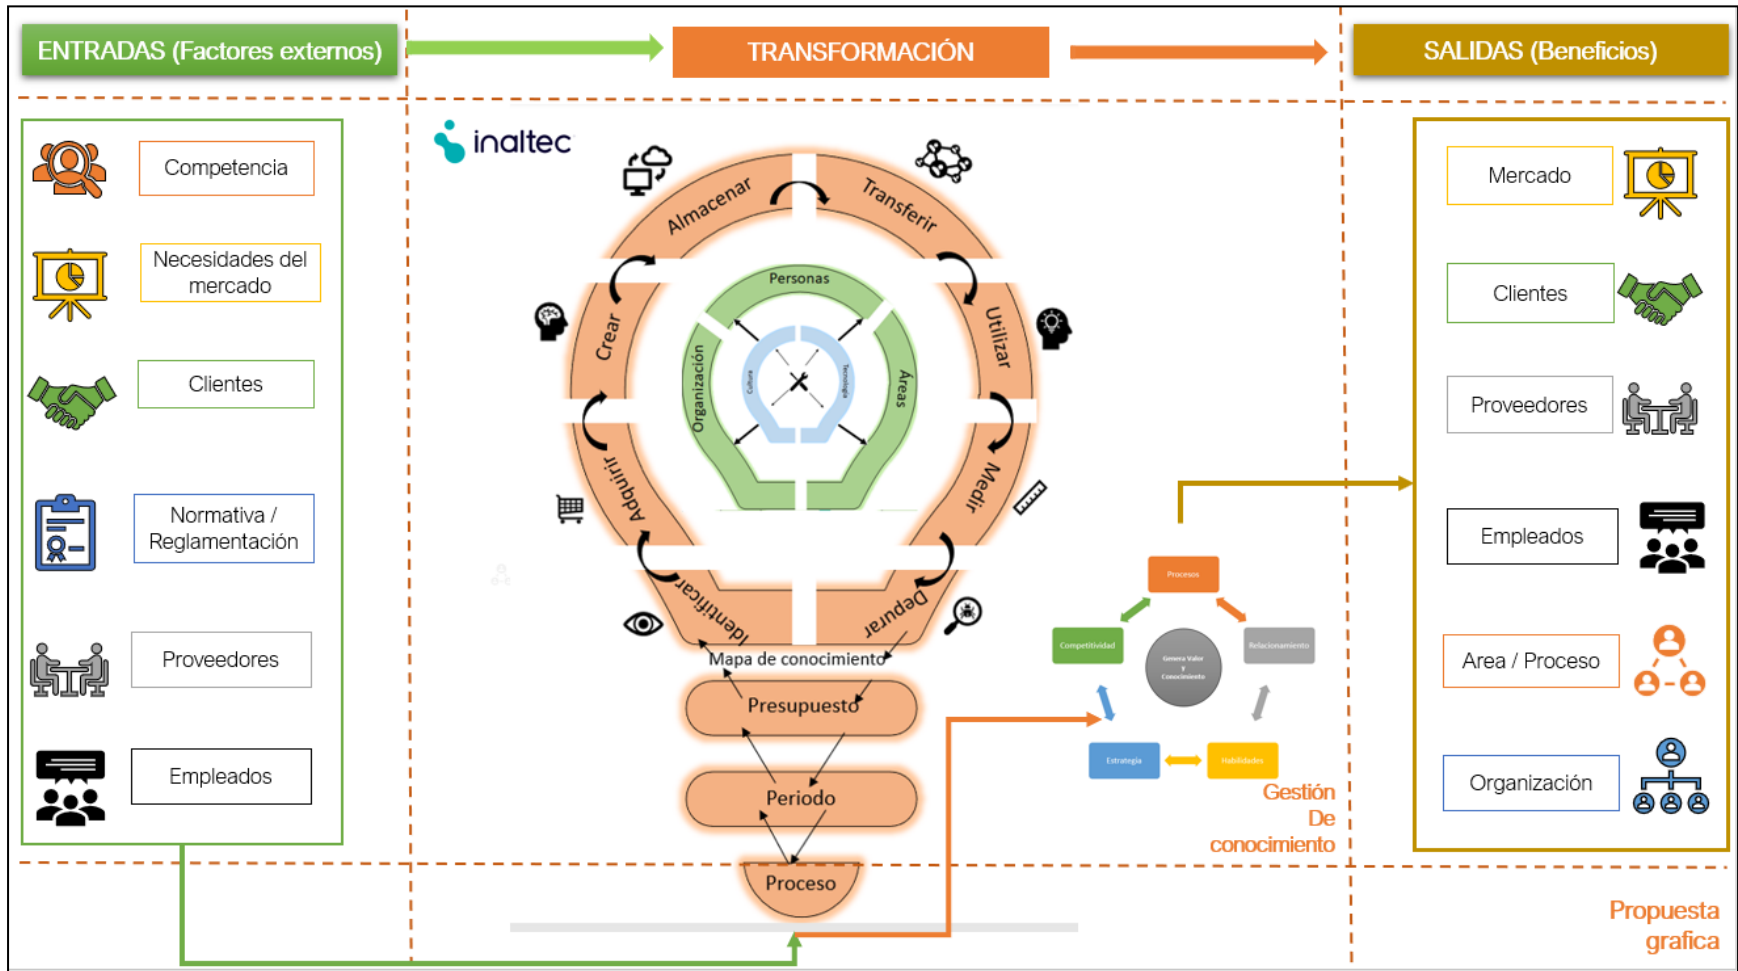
ENTRADAS (Factores externos)

TRANSFORMACIÓN

SALIDAS (Beneficios)

Competencia

Necesidades del mercado

Clientes

Normativa / Reglamentación

Proveedores

Empleados

inaltec

Almacenar

Transferir

Crear

Utilizar

Adquirir

Medir

Identificar

Depurar

Personas

Organización

Áreas

Cultura

Tecnología

Mapa de conocimiento

Presupuesto

Periodo

Proceso

Procesos

Competitividad

Genera Valor y Conocimiento

Relacionamiento

Estrategia

Habilidades

Gestión De conocimiento

Mercado

Clientes

Proveedores

Empleados

Area / Proceso

Organización

Propuesta grafica